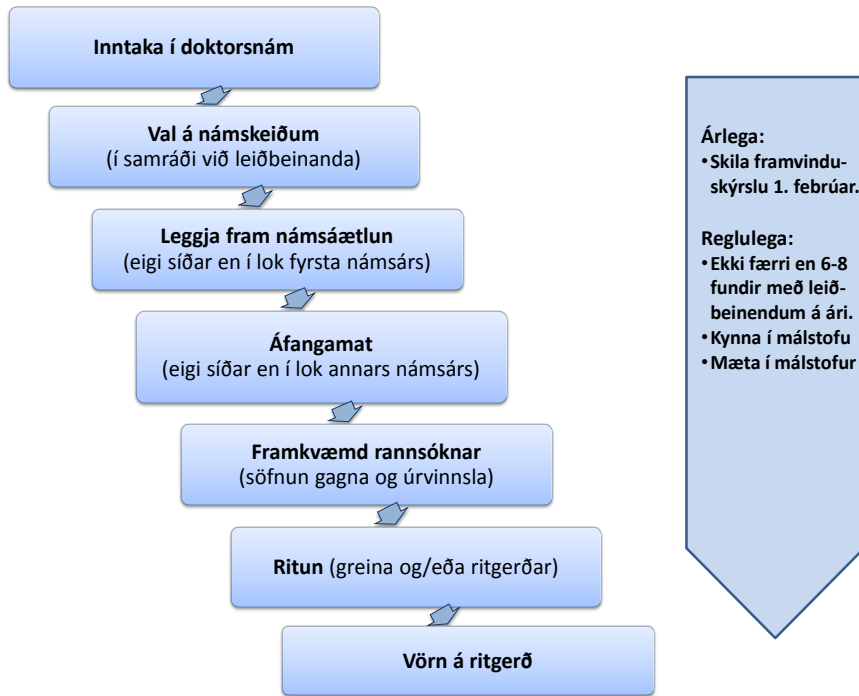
Inntaka í doktorsnám

Val á námskeiðum
(í samráði við leiðbeinanda)

Leggja fram námsáætlun
(eigi síðar en í lok fyrsta námsárs)

Áfangamat
(eigi síðar en í lok annars námsárs)

Framkvæmd rannsóknar
(söfnun gagna og úrvinnsla)

Ritun (greina og/eða ritgerðar)

Vörn á ritgerð

Árlega:
• Skila framvinduskýrslu 1. febrúar.

Reglulega:
• Ekki færri en 6-8 fundir með leiðbeinendum á ári.
• Kynna í málstofu
• Mæta í málstofur